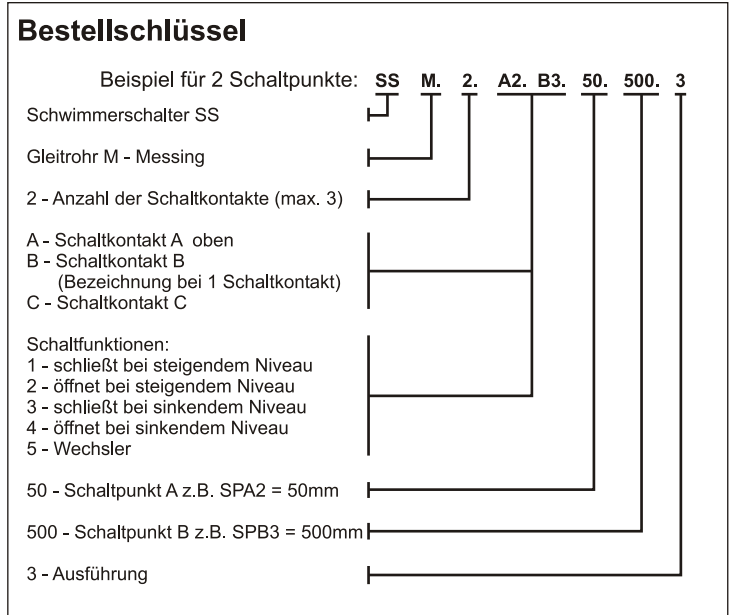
**Bestellschlüssel**

Beispiel für 2 Schaltpunkte: SS M. 2. A2. B3. 50. 500. 3

Schwimmerschalter SS

Gleitrohr M - Messing

2 - Anzahl der Schaltkontakte (max. 3)

A - Schaltkontakt A oben
B - Schaltkontakt B
(Bezeichnung bei 1 Schaltkontakt)
C - Schaltkontakt C

Schaltfunktionen:
1 - schließt bei steigendem Niveau
2 - öffnet bei steigendem Niveau
3 - schließt bei sinkendem Niveau
4 - öffnet bei sinkendem Niveau
5 - Wechsler

50 - Schaltpunkt A z.B. SPA2 = 50mm

500 - Schaltpunkt B z.B. SPB3 = 500mm

3 - Ausführung